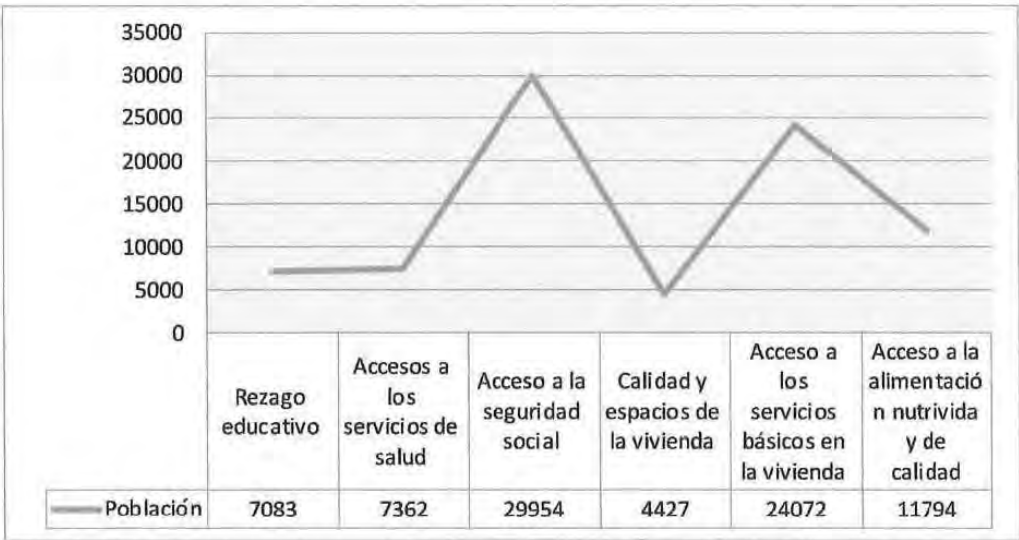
35000
30000
25000
20000
15000
10000
5000
0

| | Rezago educativo | Accesos a los servicios de salud | Acceso a la seguridad social | Calidad y espacios de la vivienda | Acceso a los servicios básicos en la vivienda | Acceso a la alimentación nutrivida y de calidad |
|---|---|---|---|---|---|---|
| Población | 7083 | 7362 | 29954 | 4427 | 24072 | 11794 |